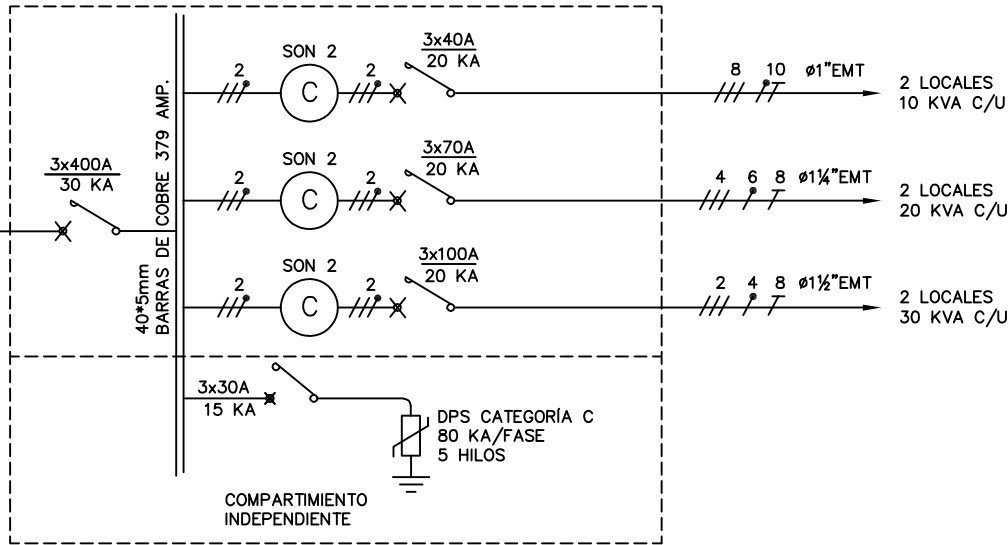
3x400A
30 KA

40*5mm
BARRAS DE COBRE 379 AMP.

SON 2
2
C
2
3x40A
20 KA
8 10 ø1"EMT
2 LOCALES
10 KVA C/U

SON 2
2
C
2
3x70A
20 KA
4 6 8 ø1¼"EMT
2 LOCALES
20 KVA C/U

SON 2
2
C
2
3x100A
20 KA
2 4 8 ø1½"EMT
2 LOCALES
30 KVA C/U

3x30A
15 KA
DPS CATEGORÍA C
80 KA/FASE
5 HILOS

COMPARTIMIENTO
INDEPENDIENTE